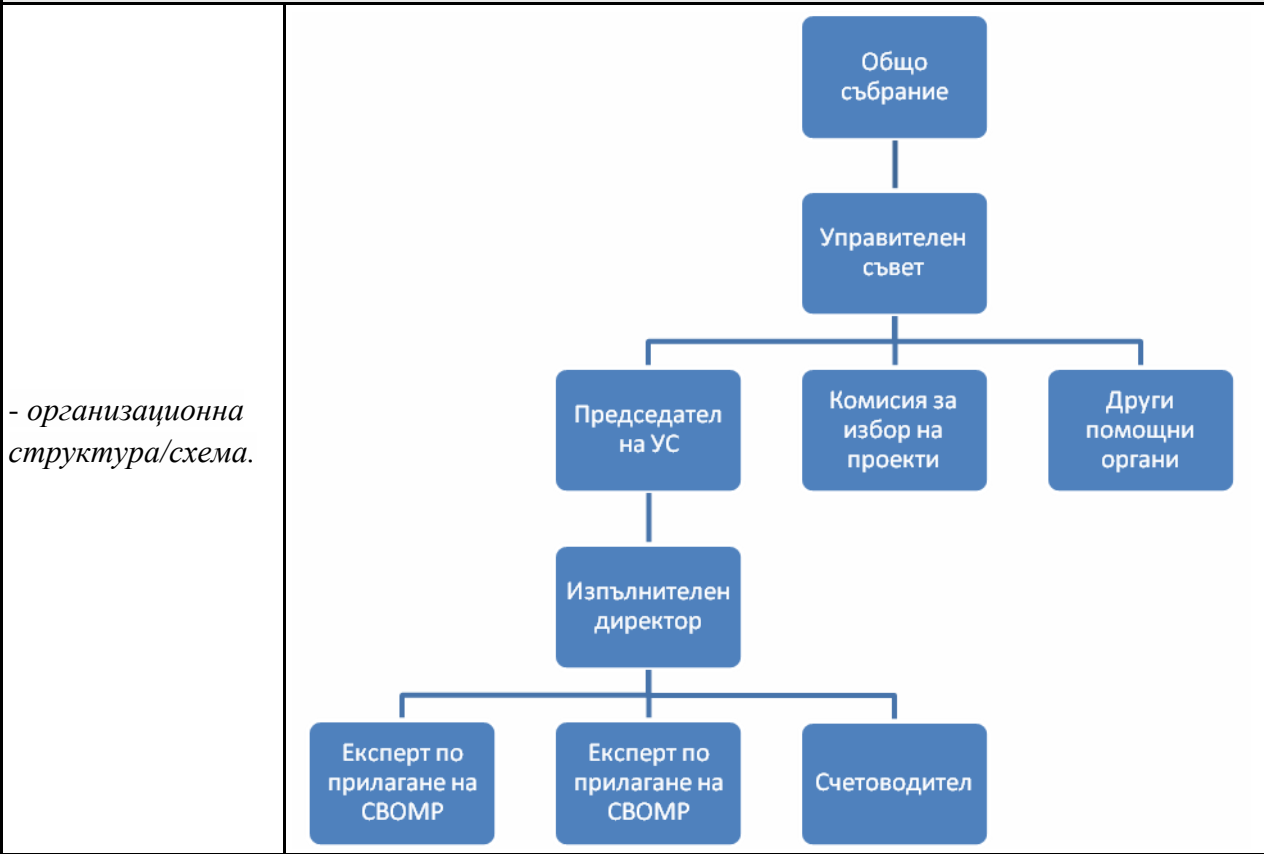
- организационна структура/схема.

Общо събрание

Управителен съвет

Председател на УС

Комисия за избор на проекти

Други помощни органи

Изпълнителен директор

Експерт по прилагане на СВОМР

Експерт по прилагане на СВОМР

Счетоводител